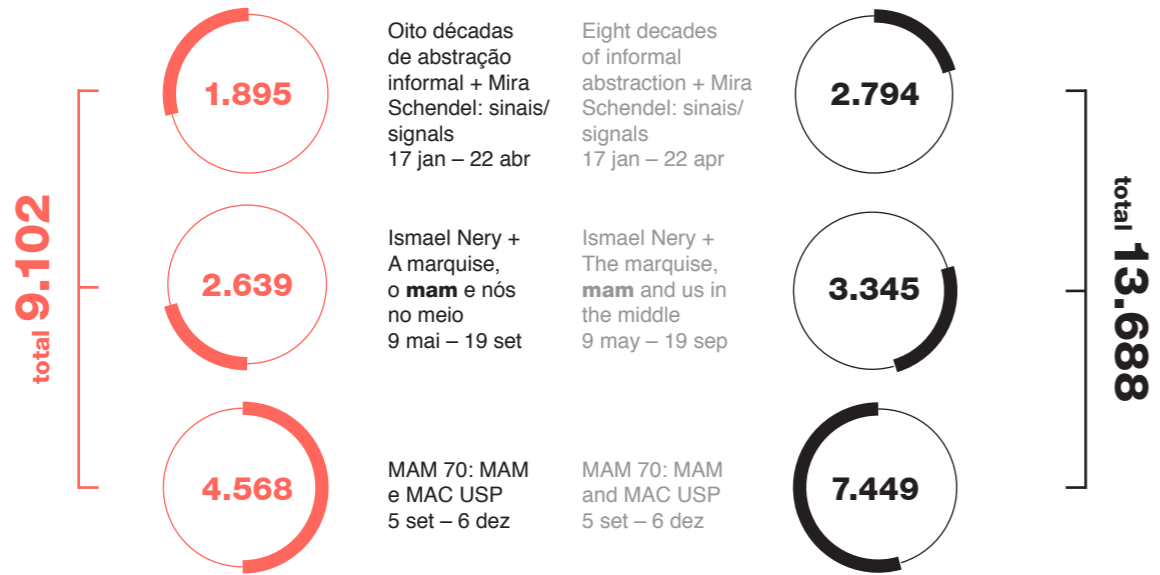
total 9.102

1.895

Oito décadas de abstração informal + Mira Schendel: sinais/ signals
17 jan – 22 abr

Eight decades of informal abstraction + Mira Schendel: sinais/ signals
17 jan – 22 apr

2.794

2.639

Ismael Nery + A marquise, o **mam** e nós no meio
9 mai – 19 set

Ismael Nery + The marquise, **mam** and us in the middle
9 may – 19 sep

3.345

4.568

MAM 70: MAM e MAC USP
5 set – 6 dez

MAM 70: MAM and MAC USP
5 set – 6 dez

7.449

total 13.688